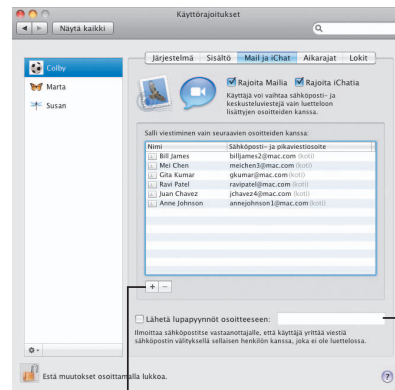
Käyttörajoitukset

Näytä kaikki

Colby
Marta
Susan

Järjestelmä | Sisältö | Mail ja iChat | Aikarajat | Lokit

Rajoita Mailia
Rajoita iChatia

Käyttäjä voi vaihtaa sähköposti- ja keskusteluviestejä vain luetteloon lisättyjen osoitteiden kanssa.

Salli viestiminen vain seuraavien osoitteiden kanssa:

| Nimi | Sähköposti- ja pikaviestiosoite |
|---|---|
| Bill James | billjames2@mac.com (koti) |
| Mei Chen | meichen3@mac.com (koti) |
| Gita Kumar | gkumar@mac.com (koti) |
| Ravi Patel | ravipatel@mac.com (koti) |
| Juan Chavez | jchavez4@mac.com (koti) |
| Anne Johnson | annejohnson1@mac.com (koti) |

+ –

Lähetä lupapyynnöt osoitteeseen:

Ilmoittaa sähköpostitse vastaanottajalle, että käyttäjä yrittää viestiä sähköpostin välityksellä sellaisen henkilön kanssa, joka ei ole luettelossa.

Estä muutokset osoittamalla lukkoa.

?